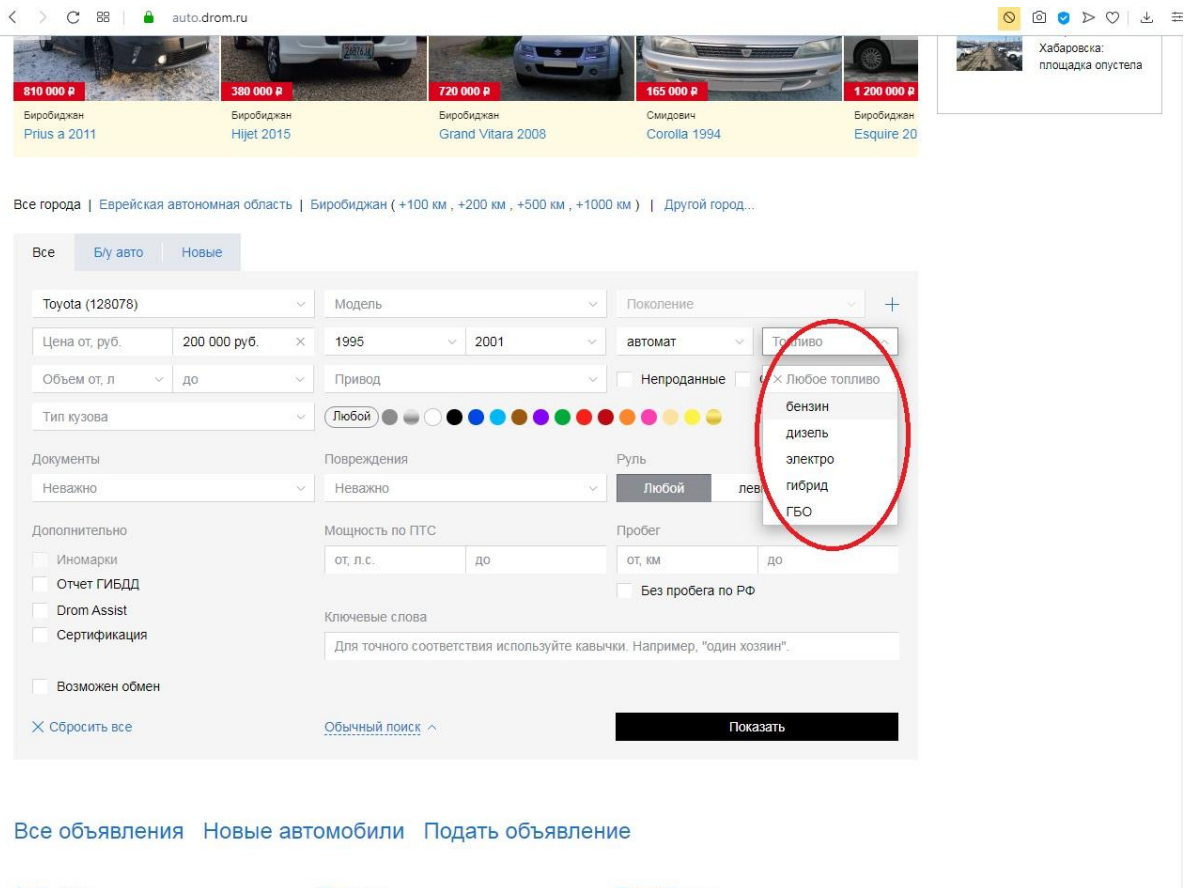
auto.drom.ru

810 000 ₽
Биробиджан
Prius a 2011

380 000 ₽
Биробиджан
Hijet 2015

720 000 ₽
Биробиджан
Grand Vitara 2008

165 000 ₽
Смидович
Corolla 1994

1 200 000 ₽
Биробиджан
Esquire 20

Хабаровска: площадка опустела

Все города | Еврейская автономная область | Биробиджан ( +100 км , +200 км , +500 км , +1000 км ) | Другой город...

Все | Б/у авто | Новые

Toyota (128078)
Модель
Поколение
Цена от, руб.
200 000 руб.
1995
2001
автомат
Топливо
Объем от, л
до
Привод
Непроданные
Любое топливо
бензин
дизель
электро
гибрид
ГБО
Тип кузова
Любой
Документы
Неважно
Повреждения
Неважно
Руль
Любой
лев
Дополнительно
Иномарки
Отчет ГИБДД
Drom Assist
Сертификация
Мощность по ПТС
от, л.с.
до
Пробег
от, км
до
Без пробега по РФ
Ключевые слова
Для точного соответствия используйте кавычки. Например, "один хозяин".
Возможен обмен
Сбросить все
Обычный поиск
Показать

Все объявления Новые автомобили Подать объявление